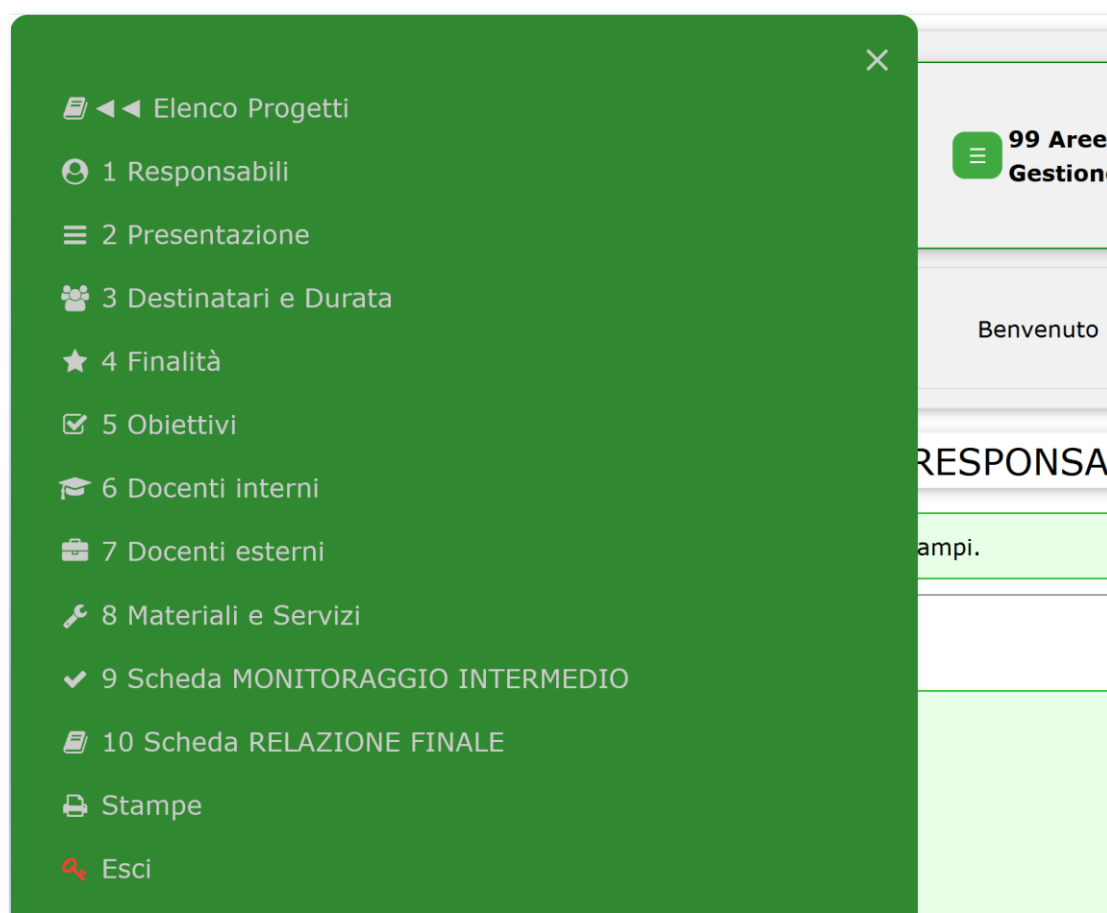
×

◄◄ Elenco Progetti

1 Responsabili

2 Presentazione

3 Destinatari e Durata

4 Finalità

5 Obiettivi

6 Docenti interni

7 Docenti esterni

8 Materiali e Servizi

9 Scheda MONITORAGGIO INTERMEDIO

10 Scheda RELAZIONE FINALE

Stampe

Esci

99 Aree
Gestion

Benvenuto

RESPONSA

ampi.